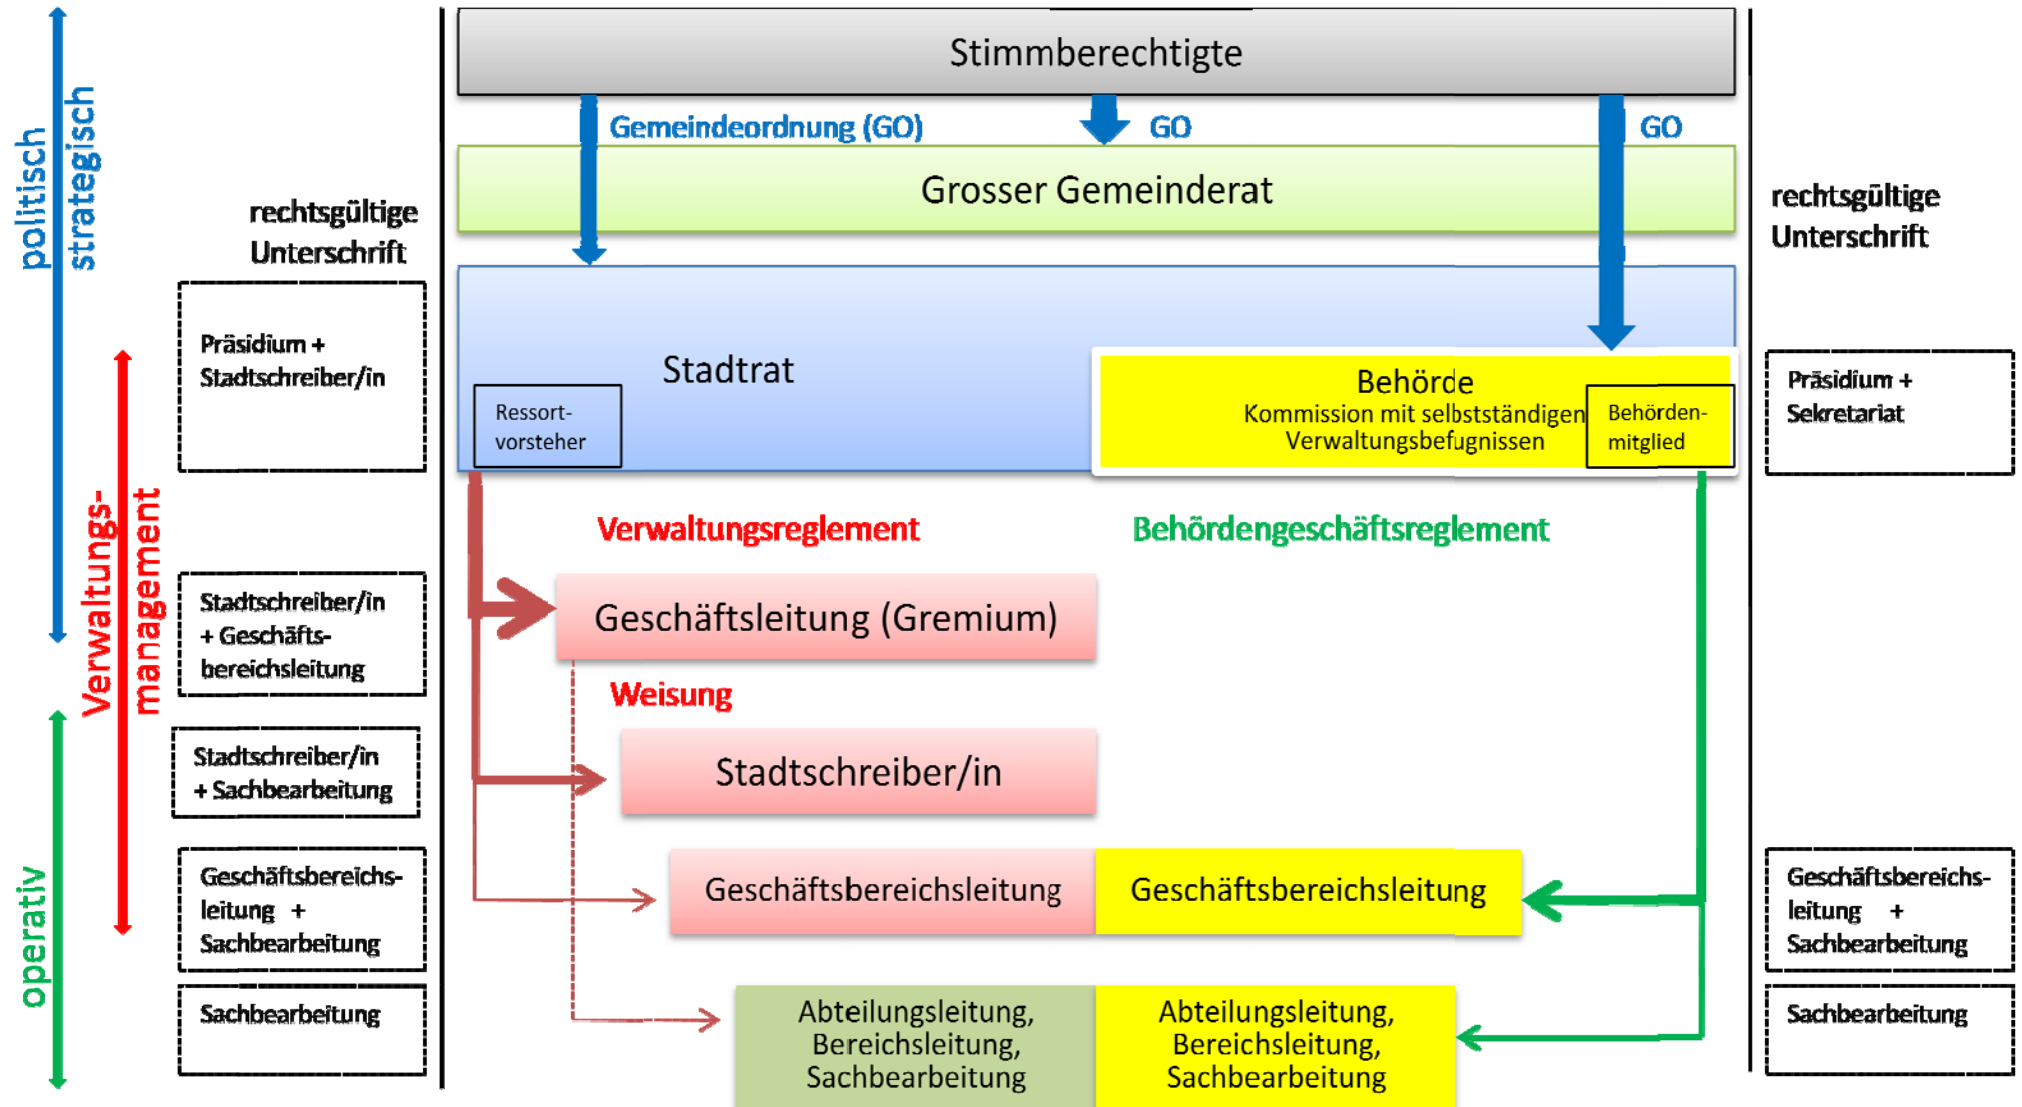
politisch strategisch

Verwaltungs-management

operativ

rechtsgültige Unterschrift

Präsidium + Stadtschreiber/in

Stadtschreiber/in + Geschäftsbereichsleitung

Stadtschreiber/in + Sachbearbeitung

Geschäftsbereichsleitung + Sachbearbeitung

Sachbearbeitung

Stimmberechtigte

Gemeindeordnung (GO)

GO

GO

Grosser Gemeinderat

Stadtrat

Ressortvorsteher

Behörde
Kommission mit selbstständigen Verwaltungsbefugnissen

Behördenmitglied

Verwaltungsreglement

Behördengeschäftsreglement

Geschäftsleitung (Gremium)

Weisung

Stadtschreiber/in

Geschäftsbereichsleitung

Geschäftsbereichsleitung

Abteilungsleitung, Bereichsleitung, Sachbearbeitung

Abteilungsleitung, Bereichsleitung, Sachbearbeitung

rechtsgültige Unterschrift

Präsidium + Sekretariat

Geschäftsbereichsleitung + Sachbearbeitung

Sachbearbeitung